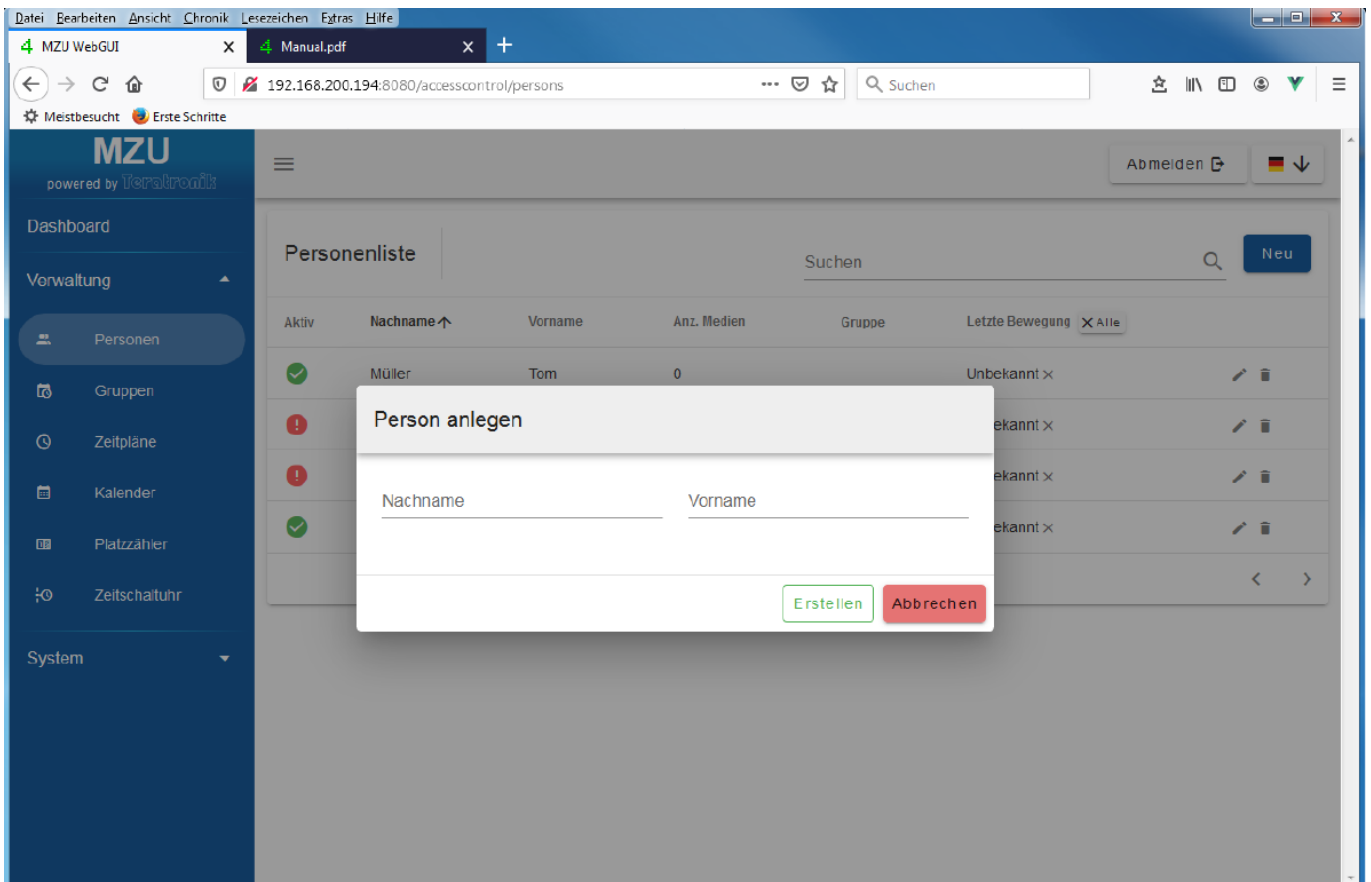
Datei Bearbeiten Ansicht Chronik Lesezeichen Extras Hilfe

MZU WebGUI
Manual.pdf

192.168.200.194:8080/accesscontrol/persons
Suchen

Meistbesucht Erste Schritte

MZU
powered by Teraltronik

Dashboard
Verwaltung
Personen
Gruppen
Zeitpläne
Kalender
Platzzähler
Zeitschaltuhr
System

Abmelden

Personenliste
Suchen
Neu

| Aktiv | Nachname | Vorname | Anz. Medien | Gruppe | Letzte Bewegung ✕ Alle |
|---|---|---|---|---|---|
| | Müller | Tom | 0 | | Unbekannt ✕ |
| | | | | | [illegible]ekannt ✕ |
| | | | | | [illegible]ekannt ✕ |
| | | | | | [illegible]ekannt ✕ |

Person anlegen

Nachname
Vorname

Erstellen
Abbrechen